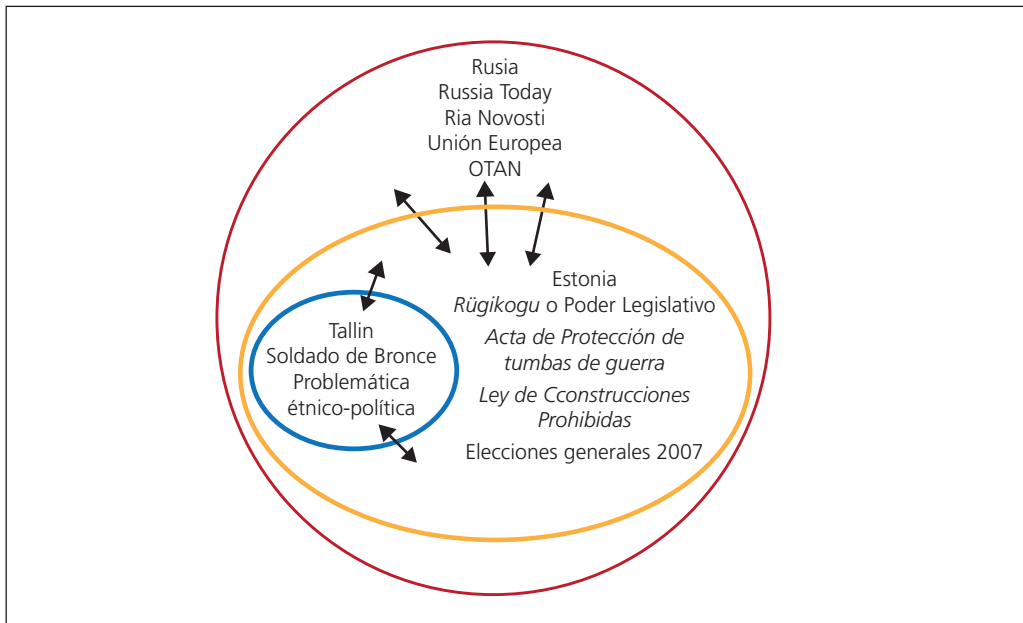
Rusia
Russia Today
Ria Novosti
Unión Europea
OTAN

Estonia
Rügikogu o Poder Legislativo
Acta de Protección de tumbas de guerra
Ley de Cconstrucciones Prohibidas
Elecciones generales 2007

Tallin
Soldado de Bronce
Problemática étnico-política